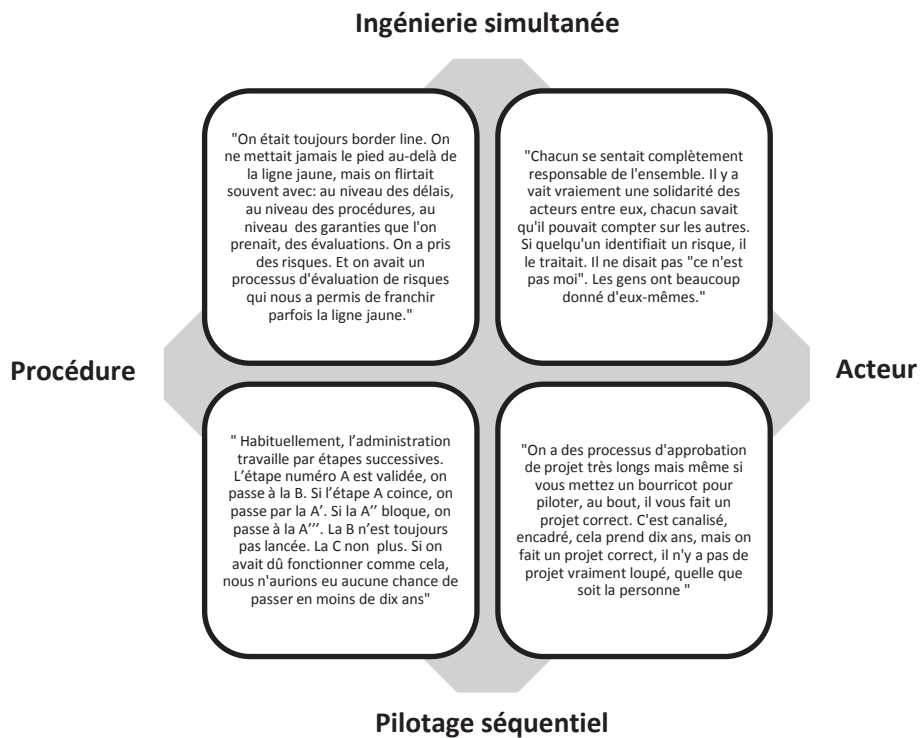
Ingénierie simultanée

"On était toujours border line. On ne mettait jamais le pied au-delà de la ligne jaune, mais on flirtait souvent avec: au niveau des délais, au niveau des procédures, au niveau des garanties que l'on prenait, des évaluations. On a pris des risques. Et on avait un processus d'évaluation de risques qui nous a permis de franchir parfois la ligne jaune."

"Chacun se sentait complètement responsable de l'ensemble. Il y a vait vraiement une solidarité des acteurs entre eux, chacun savait qu'il pouvait compter sur les autres. Si quelqu'un identifiait un risque, il le traitait. Il ne disait pas "ce n'est pas moi". Les gens ont beaucoup donné d'eux-mêmes."

Procédure

Acteur

" Habituellement, l'administration travaille par étapes successives. L'étape numéro A est validée, on passe à la B. Si l'étape A coince, on passe par la A'. Si la A'' bloque, on passe à la A'''. La B n'est toujours pas lancée. La C non plus. Si on avait dû fonctionner comme cela, nous n'aurions eu aucune chance de passer en moins de dix ans"

"On a des processus d'approbation de projet très longs mais même si vous mettez un bourricot pour piloter, au bout, il vous fait un projet correct. C'est canalisé, encadré, cela prend dix ans, mais on fait un projet correct, il n'y a pas de projet vraiment loupé, quelle que soit la personne "

Pilotage séquentiel